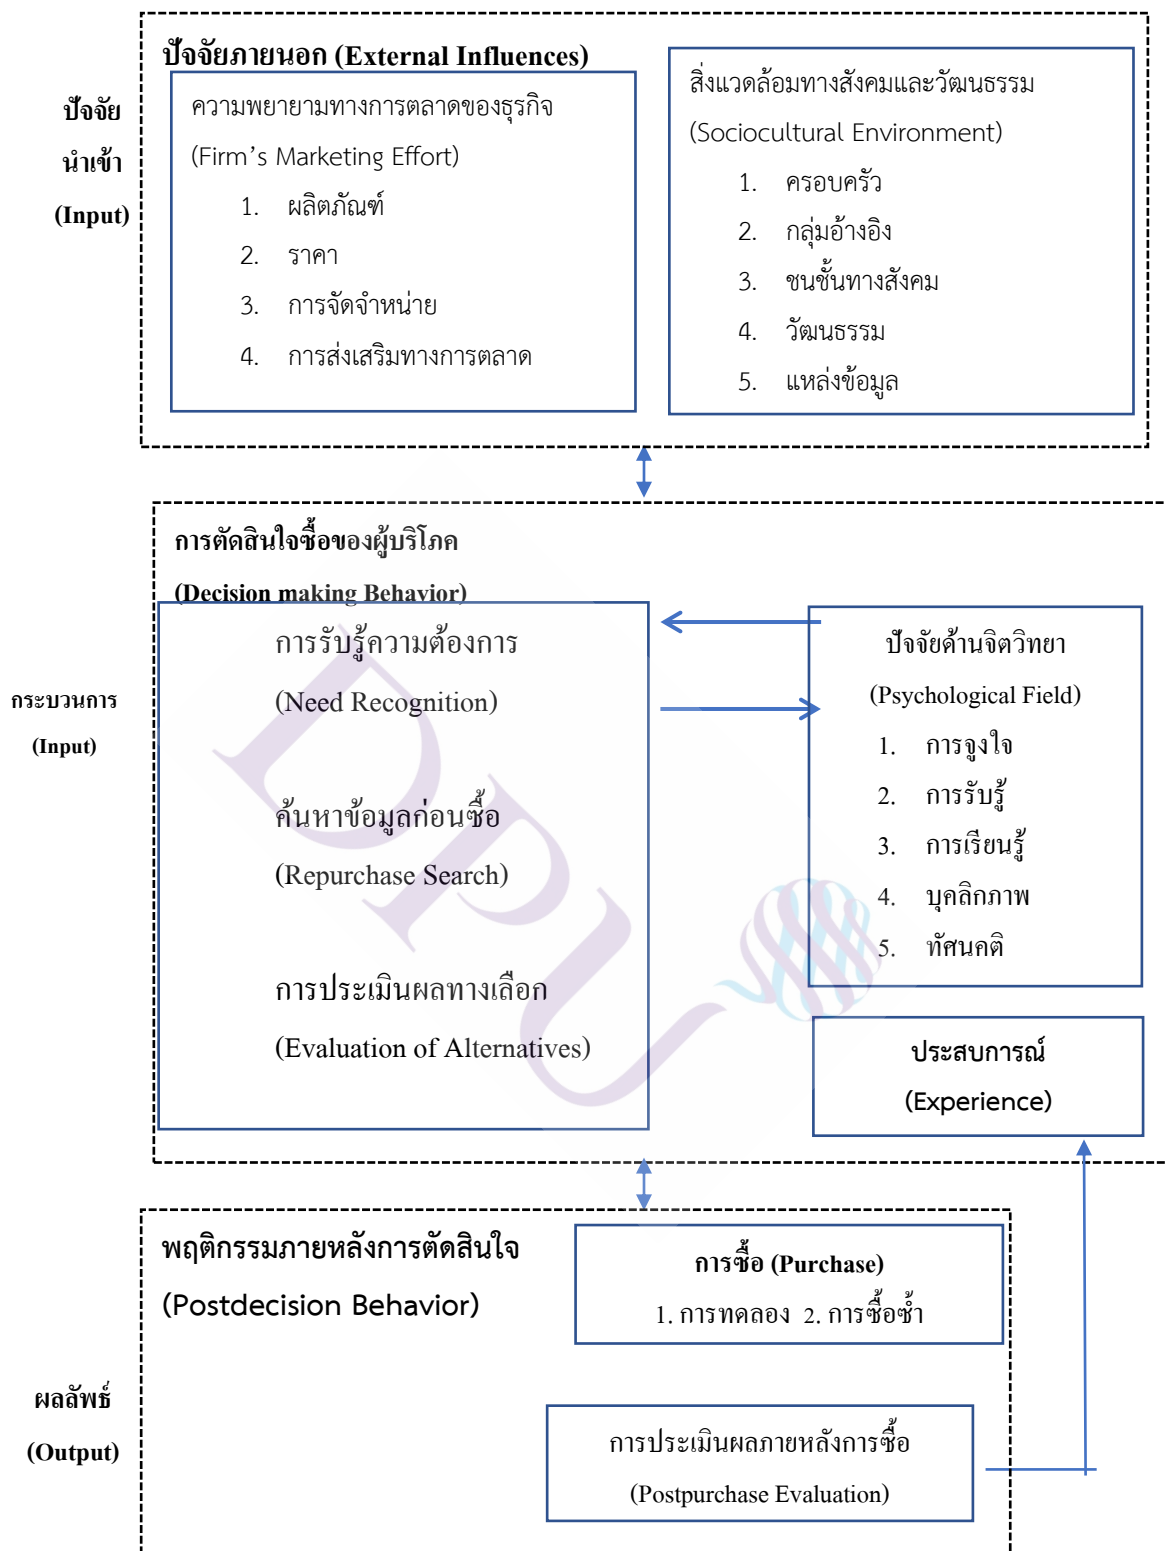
ปัจจัยนำเข้า (Input)

ปัจจัยภายนอก (External Influences)

ความพยายามทางการตลาดของธุรกิจ (Firm's Marketing Effort)

1. ผลิตภัณฑ์
2. ราคา
3. การจัดจำหน่าย
4. การส่งเสริมทางการตลาด

สิ่งแวดล้อมทางสังคมและวัฒนธรรม (Sociocultural Environment)

1. ครอบครัว
2. กลุ่มอ้างอิง
3. ชนชั้นทางสังคม
4. วัฒนธรรม
5. แหล่งข้อมูล

กระบวนการ (Input)

การตัดสินใจซื้อของผู้บริโภค (Decision making Behavior)

การรับรู้ความต้องการ (Need Recognition)

ค้นหาข้อมูลก่อนซื้อ (Repurchase Search)

การประเมินผลทางเลือก (Evaluation of Alternatives)

ปัจจัยด้านจิตวิทยา (Psychological Field)

1. การจูงใจ
2. การรับรู้
3. การเรียนรู้
4. บุคลิกภาพ
5. ทัศนคติ

ประสบการณ์ (Experience)

ผลลัพธ์ (Output)

พฤติกรรมภายหลังการตัดสินใจ (Postdecision Behavior)

การซื้อ (Purchase)
1. การทดลอง 2. การซื้อซ้ำ

การประเมินผลภายหลังการซื้อ (Postpurchase Evaluation)